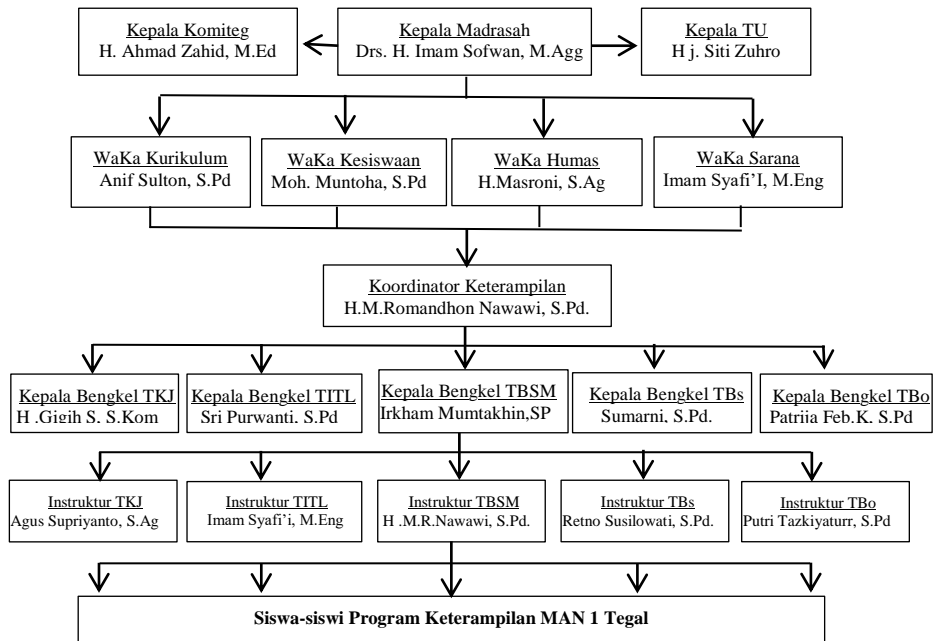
Kepala Komiteg
H. Ahmad Zahid, M.Ed

Kepala Madrasah
Drs. H. Imam Sofwan, M.Agg

Kepala TU
H j. Siti Zuhro

WaKa Kurikulum
Anif Sulton, S.Pd

WaKa Kesiswaan
Moh. Muntoha, S.Pd

WaKa Humas
H.Masroni, S.Ag

WaKa Sarana
Imam Syafi'I, M.Eng

Koordinator Keterampilan
H.M.Romandhon Nawawi, S.Pd.

Kepala Bengkel TKJ
H .Gigih S. S.Kom

Kepala Bengkel TITL
Sri Purwanti. S.Pd

Kepala Bengkel TBSM
Irkham Mumtakhin,SP

Kepala Bengkel TBs
Sumarni, S.Pd.

Kepala Bengkel TBo
Patriia Feb.K. S.Pd

Instruktur TKJ
Agus Supriyanto, S.Ag

Instruktur TITL
Imam Syafi'i, M.Eng

Instruktur TBSM
H .M.R.Nawawi, S.Pd.

Instruktur TBs
Retno Susilowati, S.Pd.

Instruktur TBo
Putri Tazkiyaturr, S.Pd

Siswa-siswi Program Keterampilan MAN 1 Tegal